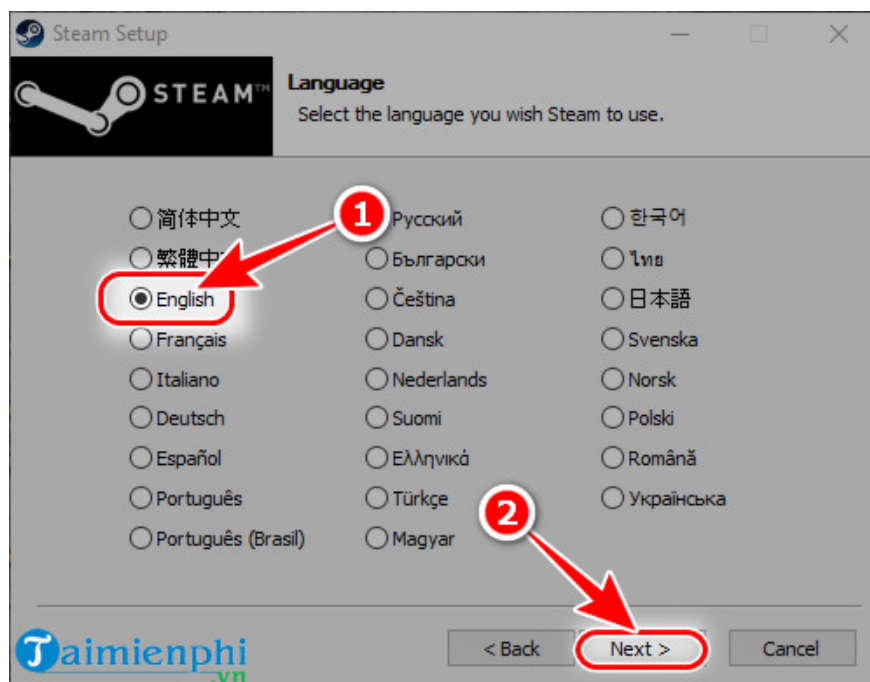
Steam Setup

STEAM™

Language
Select the language you wish Steam to use.

1

简体中文
繁體中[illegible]
English
Français
Italiano
Deutsch
Español
Português
Português (Brasil)

Русский
Български
Čeština
Dansk
Nederlands
Suomi
Ελληνικά
Türkçe
Magyar

한국어
ไทย
日本語
Svenska
Norsk
Polski
Română
Українська

2

Taimienphi .vn

< Back
Next >
Cancel